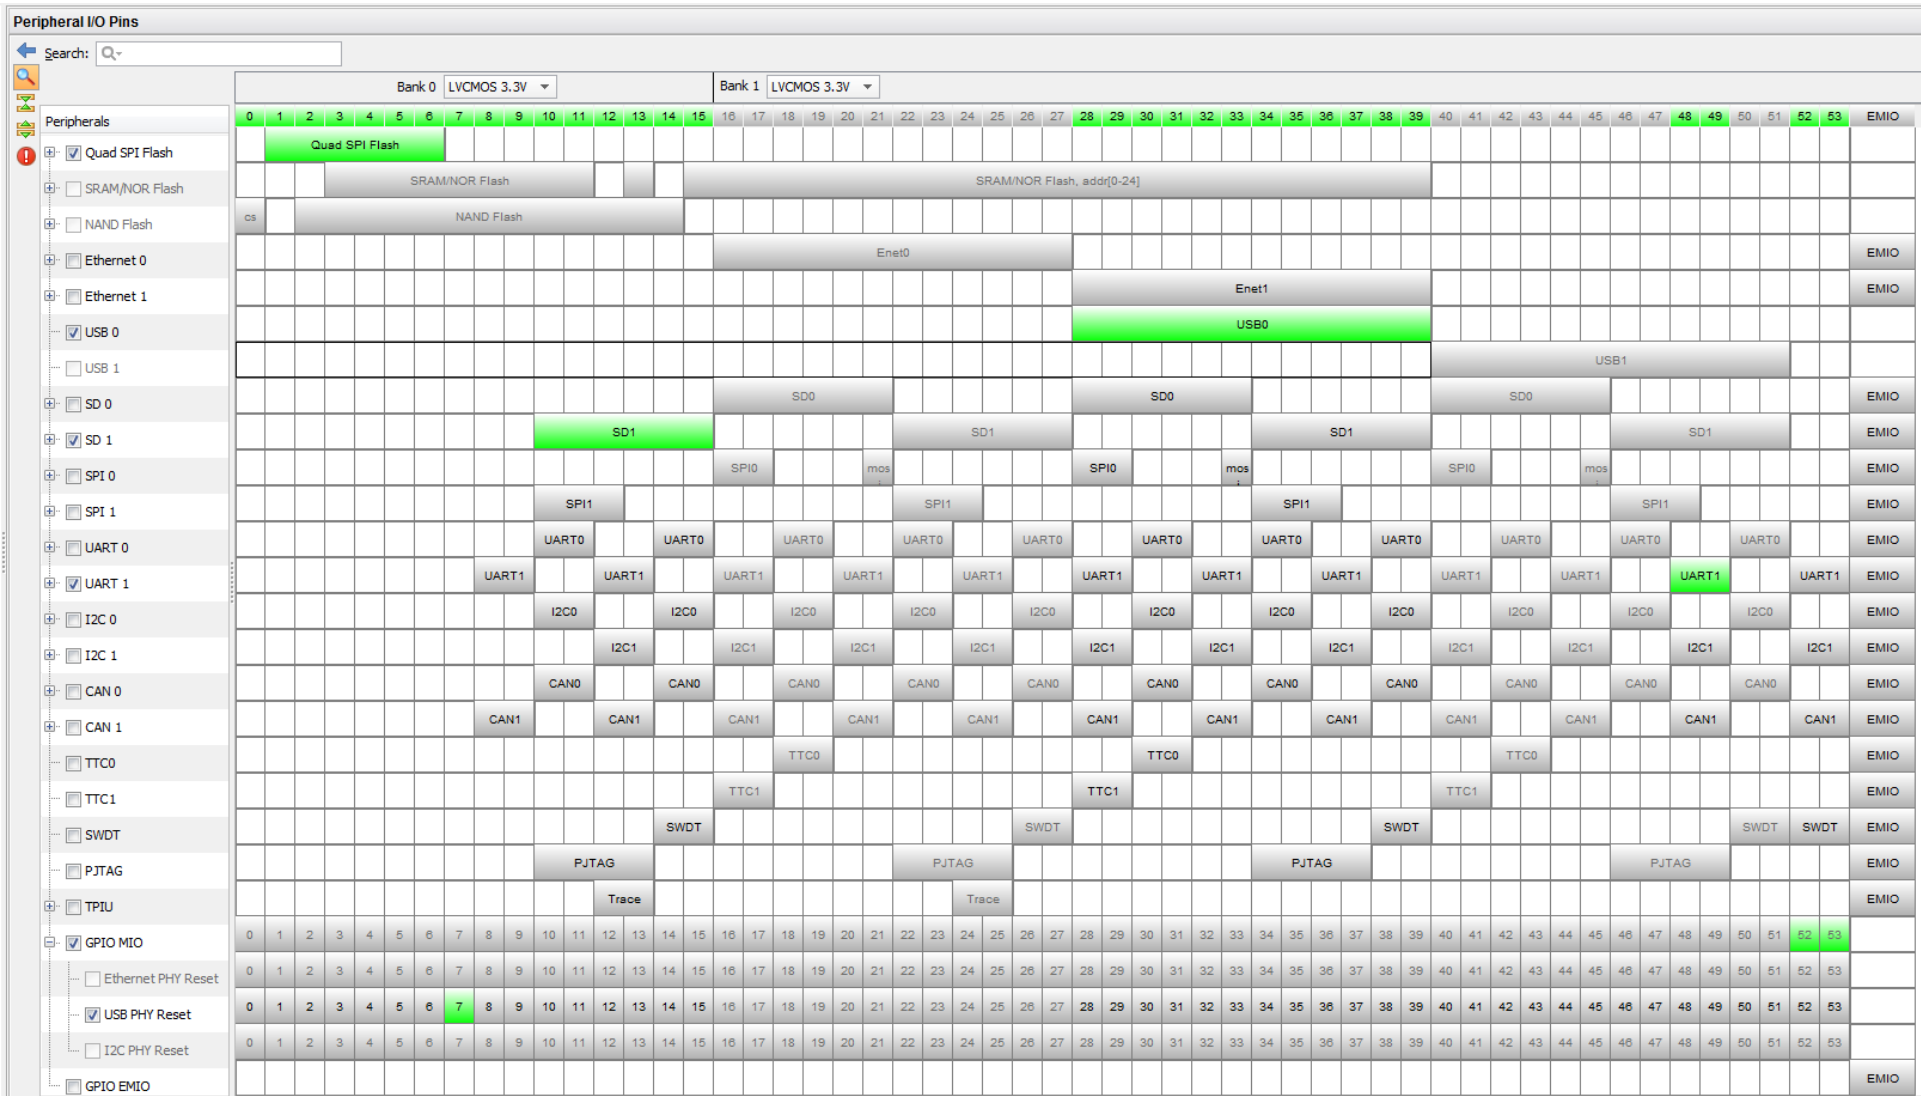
Peripheral I/O Pins

Search:

Bank 0 LVCMOS 3.3V Bank 1 LVCMOS 3.3V

Peripherals

| 0 | 1 | 2 | 3 | 4 | 5 | 6 | 7 | 8 | 9 | 10 | 11 | 12 | 13 | 14 | 15 | 16 | 17 | 18 | 19 | 20 | 21 | 22 | 23 | 24 | 25 | 26 | 27 | 28 | 29 | 30 | 31 | 32 | 33 | 34 | 35 | 36 | 37 | 38 | 39 | 40 | 41 | 42 | 43 | 44 | 45 | 46 | 47 | 48 | 49 | 50 | 51 | 52 | 53 | EMIO |

Quad SPI Flash — Quad SPI Flash
SRAM/NOR Flash — SRAM/NOR Flash; SRAM/NOR Flash, addr[0-24]
NAND Flash — cs; NAND Flash
Ethernet 0 — Enet0; EMIO
Ethernet 1 — Enet1; EMIO
USB 0 — USB0
USB 1 — USB1
SD 0 — SD0; SD0; SD0; EMIO
SD 1 — SD1; SD1; SD1; SD1; EMIO
SPI 0 — SPI0; mos; SPI0; mos; SPI0; mos; EMIO
SPI 1 — SPI1; SPI1; SPI1; SPI1; EMIO
UART 0 — UART0; UART0; UART0; UART0; UART0; UART0; UART0; UART0; UART0; UART0; UART0; EMIO
UART 1 — UART1; UART1; UART1; UART1; UART1; UART1; UART1; UART1; UART1; UART1; UART1; UART1; EMIO
I2C 0 — I2C0; I2C0; I2C0; I2C0; I2C0; I2C0; I2C0; I2C0; I2C0; I2C0; I2C0; EMIO
I2C 1 — I2C1; I2C1; I2C1; I2C1; I2C1; I2C1; I2C1; I2C1; I2C1; I2C1; I2C1; EMIO
CAN 0 — CAN0; CAN0; CAN0; CAN0; CAN0; CAN0; CAN0; CAN0; CAN0; CAN0; CAN0; EMIO
CAN 1 — CAN1; CAN1; CAN1; CAN1; CAN1; CAN1; CAN1; CAN1; CAN1; CAN1; CAN1; CAN1; EMIO
TTC0 — TTC0; TTC0; TTC0; EMIO
TTC1 — TTC1; TTC1; TTC1; EMIO
SWDT — SWDT; SWDT; SWDT; SWDT; SWDT; EMIO
PJTAG — PJTAG; PJTAG; PJTAG; PJTAG; EMIO
TPIU — Trace; Trace; EMIO
GPIO MIO — 0 1 2 3 4 5 6 7 8 9 10 11 12 13 14 15 16 17 18 19 20 21 22 23 24 25 26 27 28 29 30 31 32 33 34 35 36 37 38 39 40 41 42 43 44 45 46 47 48 49 50 51 52 53
Ethernet PHY Reset — 0 1 2 3 4 5 6 7 8 9 10 11 12 13 14 15 16 17 18 19 20 21 22 23 24 25 26 27 28 29 30 31 32 33 34 35 36 37 38 39 40 41 42 43 44 45 46 47 48 49 50 51 52 53
USB PHY Reset — 0 1 2 3 4 5 6 7 8 9 10 11 12 13 14 15 16 17 18 19 20 21 22 23 24 25 26 27 28 29 30 31 32 33 34 35 36 37 38 39 40 41 42 43 44 45 46 47 48 49 50 51 52 53
I2C PHY Reset — 0 1 2 3 4 5 6 7 8 9 10 11 12 13 14 15 16 17 18 19 20 21 22 23 24 25 26 27 28 29 30 31 32 33 34 35 36 37 38 39 40 41 42 43 44 45 46 47 48 49 50 51 52 53
GPIO EMIO — EMIO